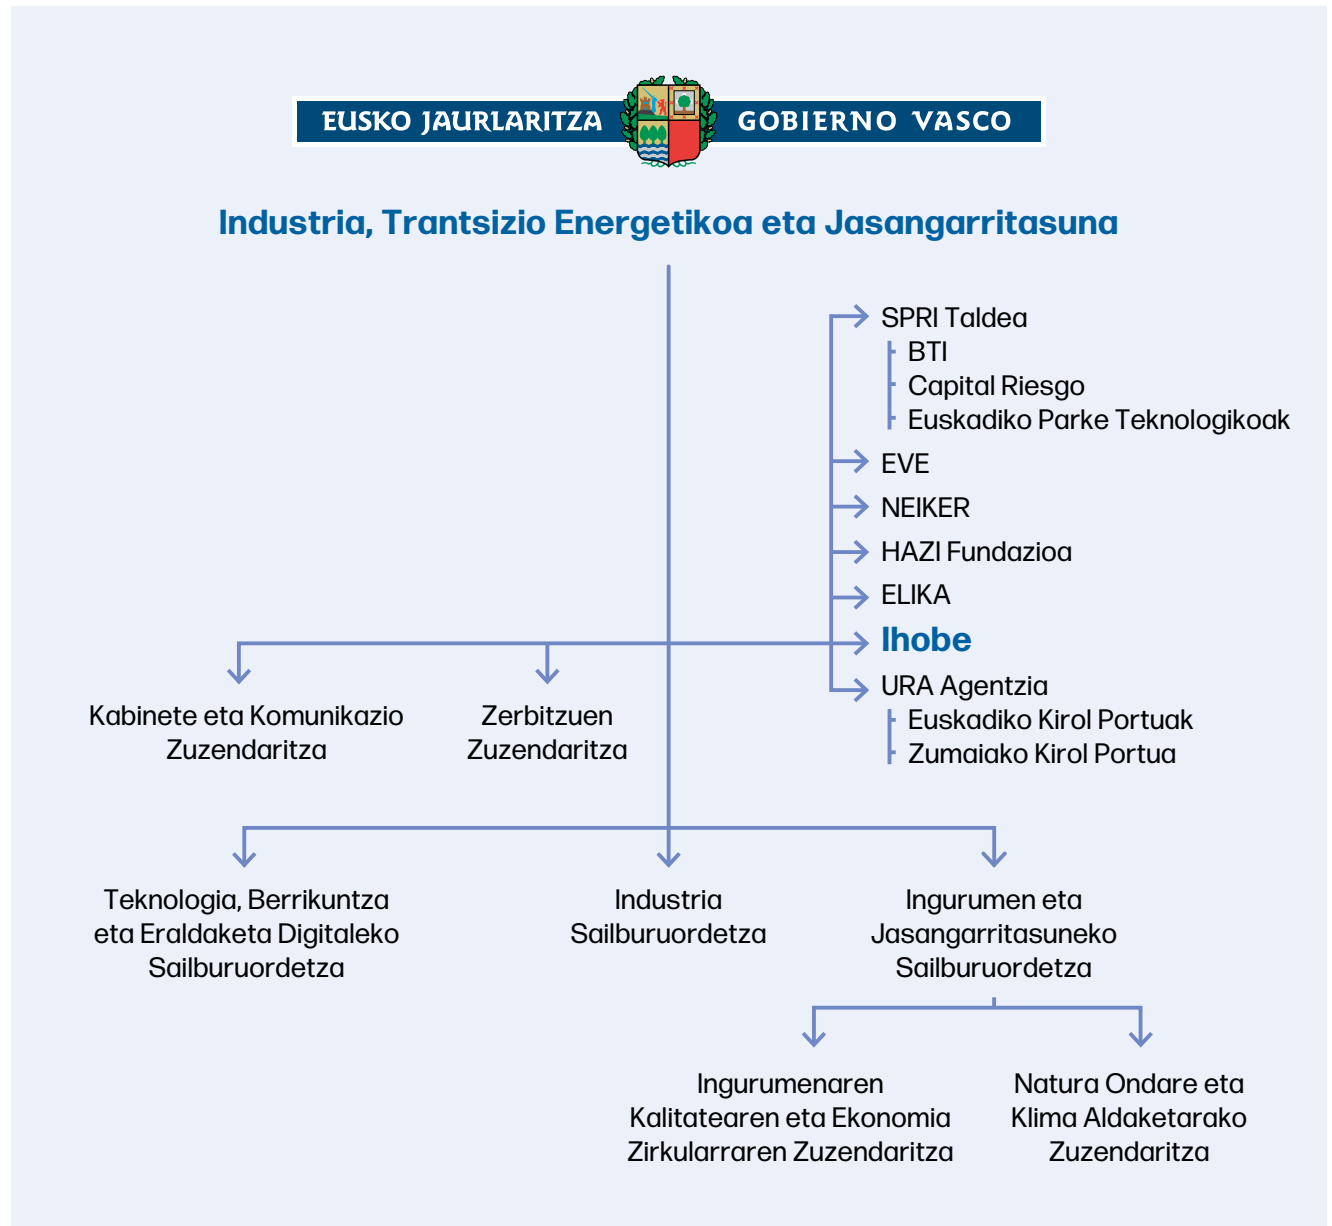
EUSKO JAURLARITZA GOBIERNO VASCO

Industria, Trantsizio Energetikoa eta Jasangarritasuna

SPRI Taldea
BTI
Capital Riesgo
Euskadiko Parke Teknologikoak
EVE
NEIKER
HAZI Fundazioa
ELIKA
Ihobe
URA Agentzia
Euskadiko Kirol Portuak
Zumaiako Kirol Portua

Kabinete eta Komunikazio Zuzendaritza

Zerbitzuen Zuzendaritza

Teknologia, Berrikuntza eta Eraldaketa Digitaleko Sailburuordetza

Industria Sailburuordetza

Ingurumen eta Jasangarritasuneko Sailburuordetza

Ingurumenaren Kalitatearen eta Ekonomia Zirkularraren Zuzendaritza

Natura Ondare eta Klima Aldaketarako Zuzendaritza